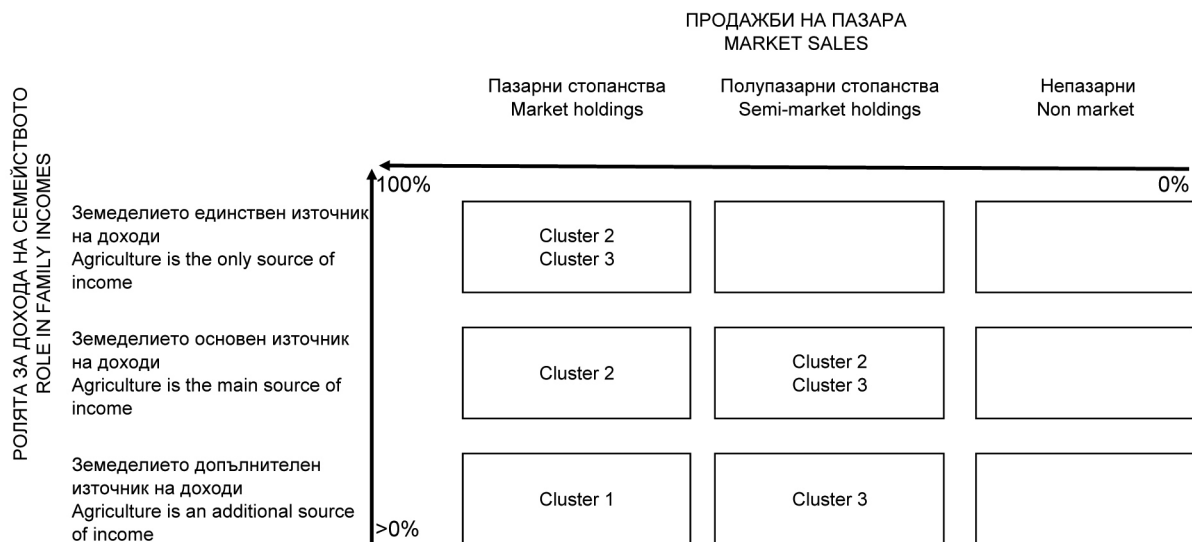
ПРОДАЖБИ НА ПАЗАРА
MARKET SALES

Пазарни стопанства
Market holdings

Полупазарни стопанства
Semi-market holdings

Непазарни
Non market

РОЛЯТА ЗА ДОХОДА НА СЕМЕЙСТВОТО
ROLE IN FAMILY INCOMES

100%

0%

Земеделието единствен източник на доходи
Agriculture is the only source of income

Cluster 2
Cluster 3

Земеделието основен източник на доходи
Agriculture is the main source of income

Cluster 2

Cluster 2
Cluster 3

Земеделието допълнителен източник на доходи
Agriculture is an additional source of income

>0%

Cluster 1

Cluster 3